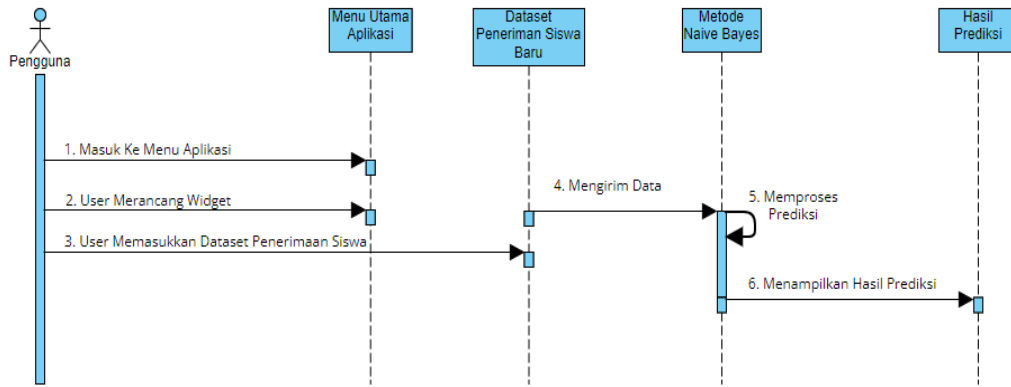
Pengguna

Menu Utama Aplikasi

Dataset Penerimaan Siswa Baru

Metode Naive Bayes

Hasil Prediksi

1. Masuk Ke Menu Aplikasi

2. User Merancang Widget

3. User Memasukkan Dataset Penerimaan Siswa

4. Mengirim Data

5. Memproses Prediksi

6. Menampilkan Hasil Prediksi